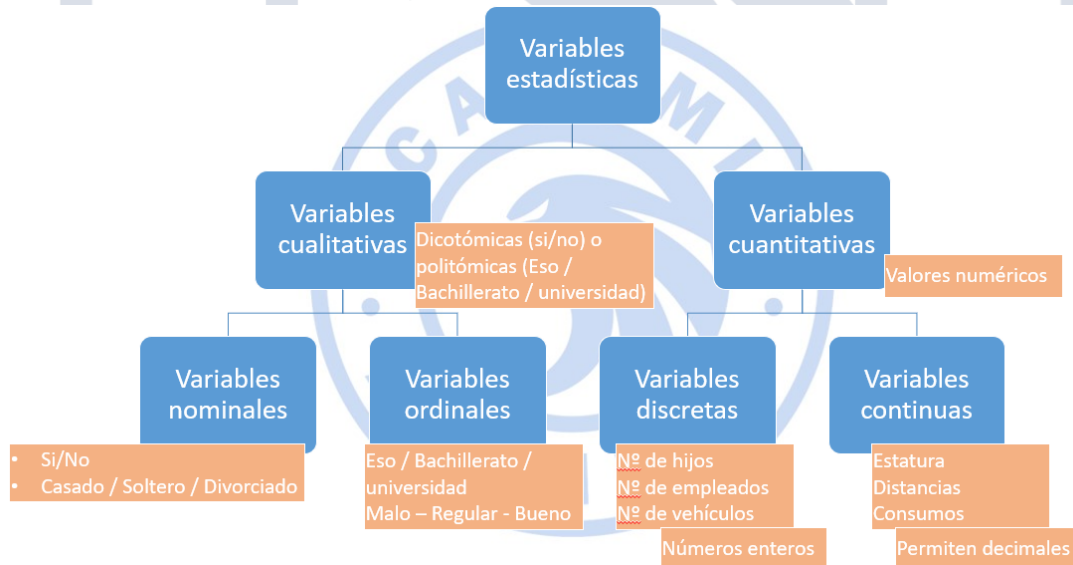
Variables estadísticas

Variables cualitativas

Dicotómicas (si/no) o politómicas (Eso / Bachillerato / universidad)

Variables cuantitativas

Valores numéricos

Variables nominales

- Si/No
- Casado / Soltero / Divorciado

Variables ordinales

Eso / Bachillerato / universidad
Malo – Regular - Bueno

Variables discretas

Nº de hijos
Nº de empleados
Nº de vehículos

Números enteros

Variables continuas

Estatura
Distancias
Consumos

Permiten decimales